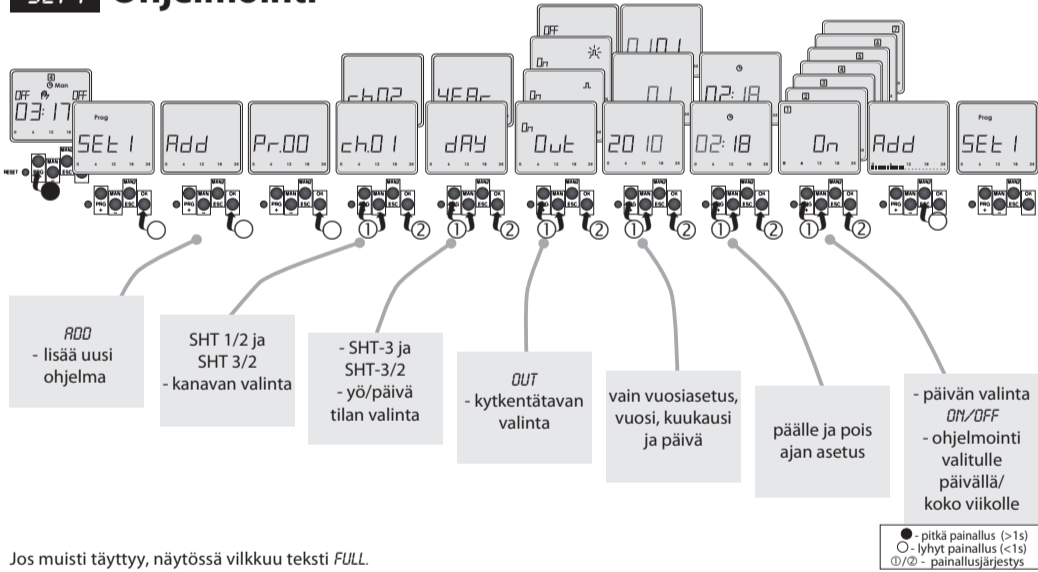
SET 1 Ohjelmointi

OFF
Man
03:17
0 6 12 18 24
RESET

Prog
SEt 1

Add

Pr.00

ch.02
ch.01

YEAr
dAY

OFF
On
On
Out

0101
01
2010

02:18
02:18

1 2 3 4 5 6 7
On

Add

Prog
SEt 1

PROG MAN ESC OK

① ② ① ② ① ② ① ② ① ② ① ②

ADD
- lisää uusi ohjelma

SHT 1/2 ja SHT 3/2
- kanavan valinta

- SHT-3 ja SHT-3/2
- yö/päivä tilan valinta

OUT
- kytkentätavan valinta

vain vuosiasetus, vuosi, kuukausi ja päivä

päälle ja pois ajan asetus

- päivän valinta
ON/OFF
- ohjelmointi valitulle päivällä/ koko viikolle

● - pitkä painallus (>1s)
○ - lyhyt painallus (<1s)
①/② - painallusjärjestys

Jos muisti täyttyy, näytössä vilkkuu teksti FULL.